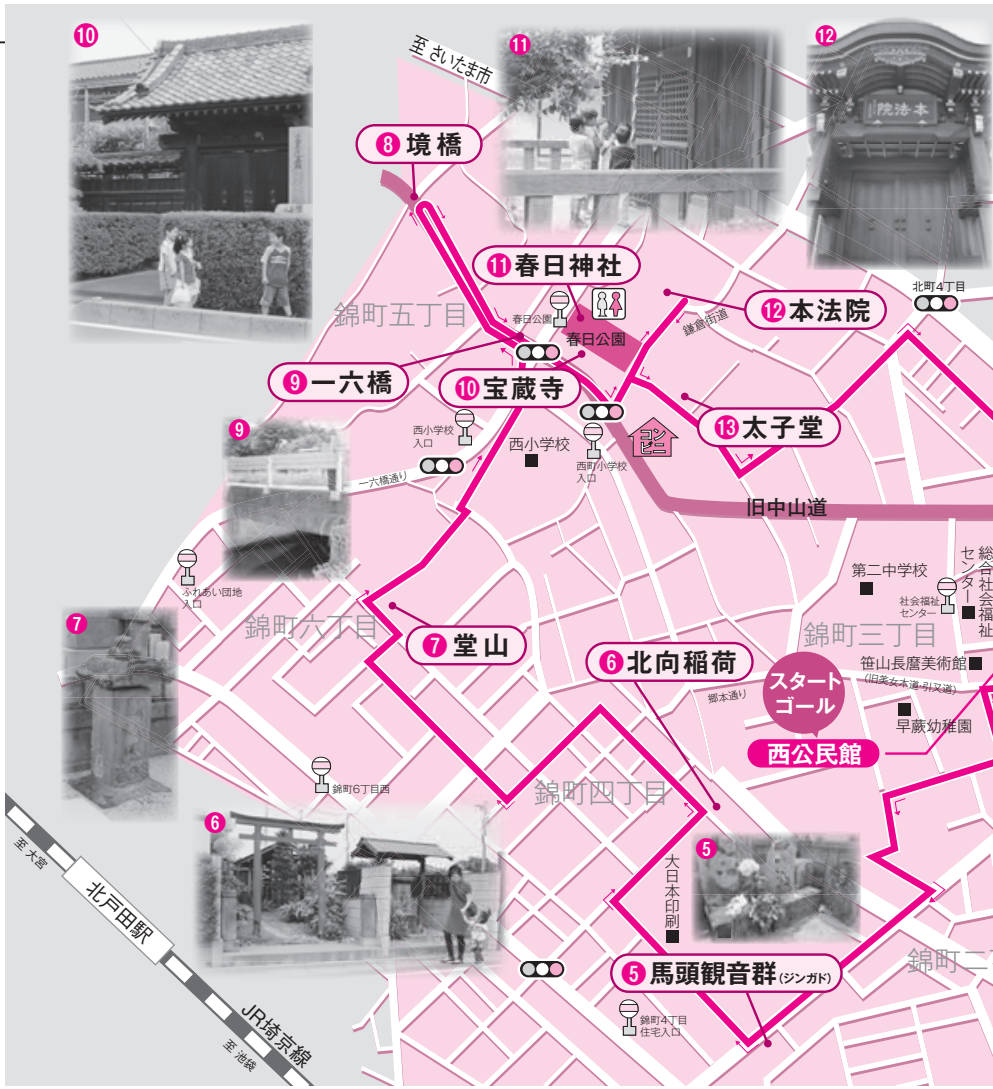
⑩

至 さいたま市

⑪

⑫

院法本

⑧ 境橋

⑪ 春日神社

春日公園

春日公園

⑫ 本法院

鎌倉街道

北町4丁目

錦町五丁目

⑨ 一六橋

⑩ 宝蔵寺

⑬ 太子堂

西小学校入口

西小学校

西町小学校入口

⑨

一六橋通り

旧中山道

ふれあい団地入口

第二中学校

総合社会福祉センター

社会福祉センター

⑦

錦町六丁目

⑦ 堂山

錦町三丁目

⑥ 北向稲荷

笹山長磨美術館

(旧美女木道・引又道)

郷本通り

スタート ゴール

早蕨幼稚園

西公民館

錦町6丁目西

錦町四丁目

⑥

⑤

至 大宮

北戸田駅

大日本印刷

錦町二丁

⑤ 馬頭観音群(ジンガド)

錦町4丁目住宅入口

JR埼京線

至 池袋